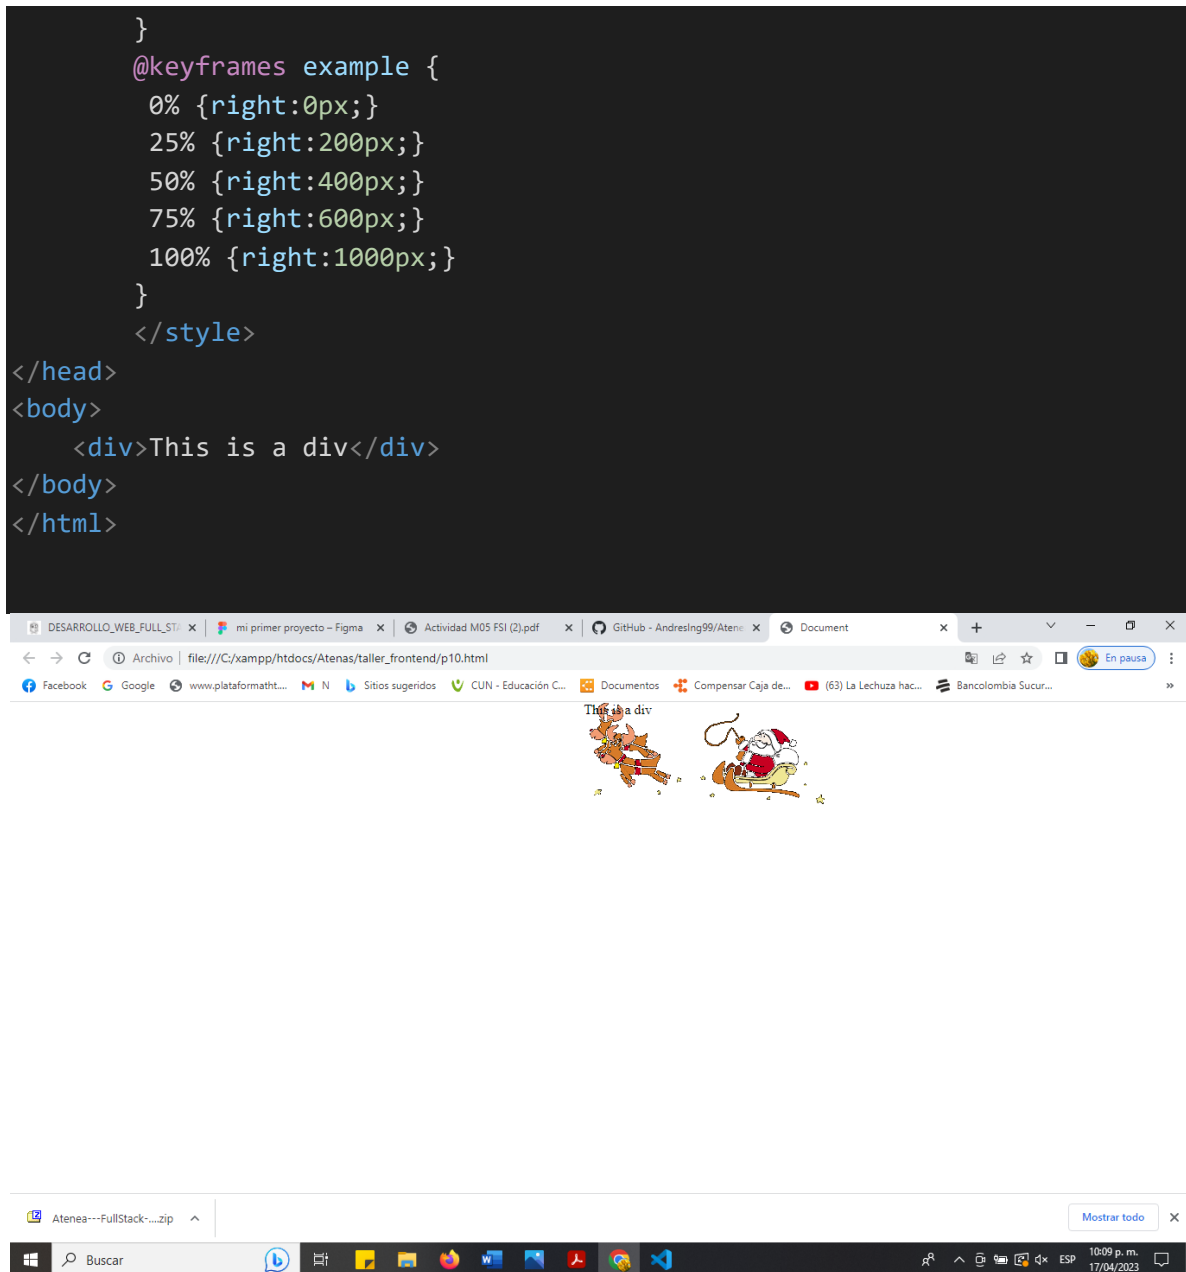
}
@keyframes example {
0% {right:0px;}
25% {right:200px;}
50% {right:400px;}
75% {right:600px;}
100% {right:1000px;}
}
</style>
</head>
<body>
<div>This is a div</div>
</body>
</html>

DESARROLLO_WEB_FULL_STA × mi primer proyecto – Figma × Actividad M05 FSI (2).pdf × GitHub - AndresIng99/Atene × Document × +

Archivo | file:///C:/xampp/htdocs/Atenas/taller_frontend/p10.html

En pausa

Facebook Google www.plataformatht... N Sitios sugeridos CUN - Educación C... Documentos Compensar Caja de... (63) La Lechuza hac... Bancolombia Sucur... »

This is a div

Atenea---FullStack-....zip

Mostrar todo ×

Buscar

ESP 10:09 p. m. 17/04/2023